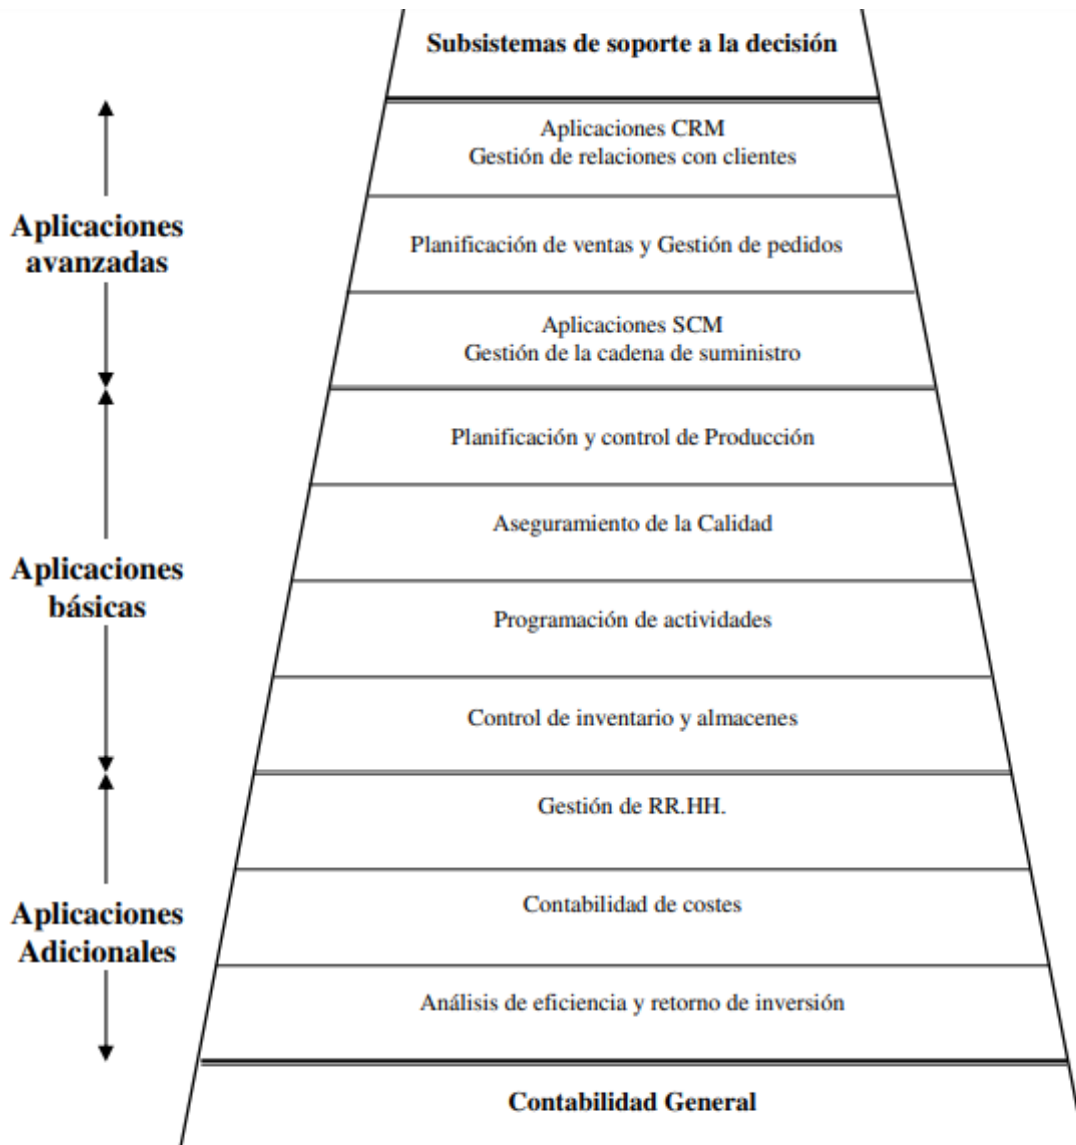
Subsistemas de soporte a la decisión

Aplicaciones avanzadas

Aplicaciones CRM
Gestión de relaciones con clientes

Planificación de ventas y Gestión de pedidos

Aplicaciones SCM
Gestión de la cadena de suministro

Aplicaciones básicas

Planificación y control de Producción

Aseguramiento de la Calidad

Programación de actividades

Control de inventario y almacenes

Aplicaciones Adicionales

Gestión de RR.HH.

Contabilidad de costes

Análisis de eficiencia y retorno de inversión

Contabilidad General